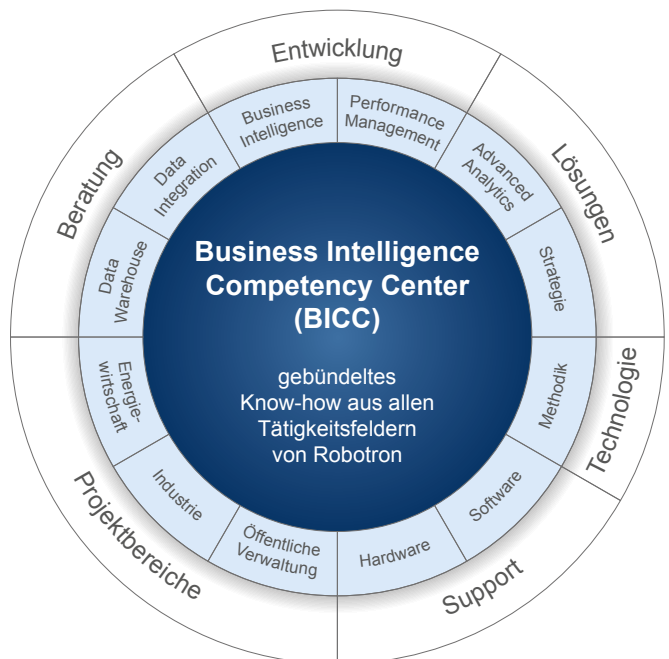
Business Intelligence Competency Center (BICC)

gebündeltes Know-how aus allen Tätigkeitsfeldern von Robotron

Entwicklung

Lösungen

Technologie

Support

Projektbereiche

Beratung

Business Intelligence

Performance Management

Advanced Analytics

Strategie

Methodik

Software

Hardware

Öffentliche Verwaltung

Industrie

Energiewirtschaft

Data Warehouse

Data Integration